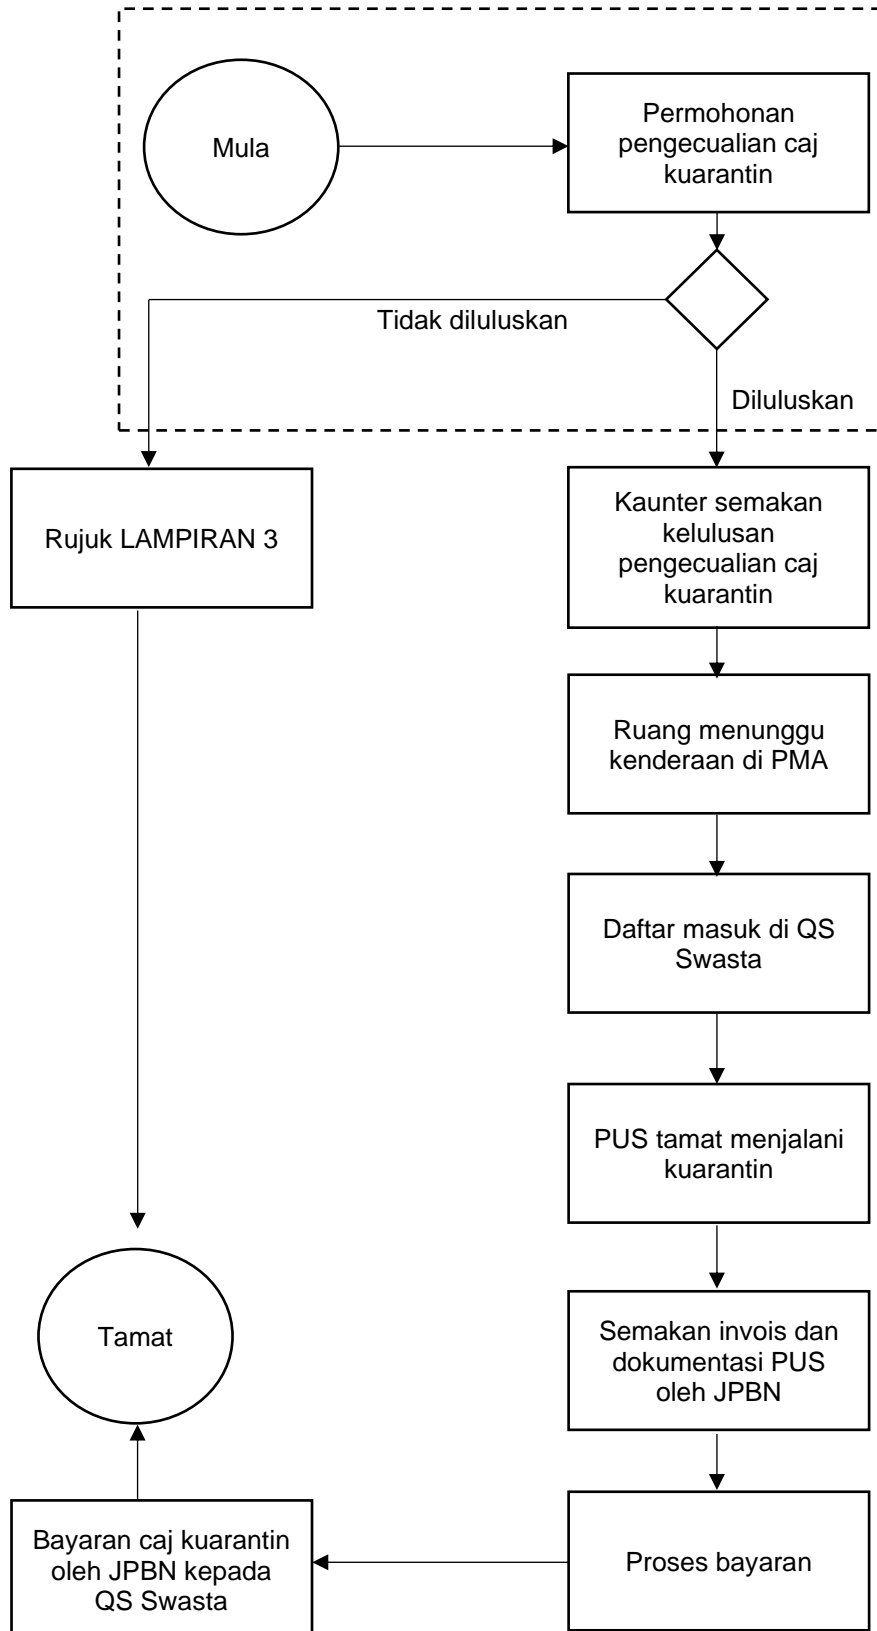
Mula

Permohonan pengecualian caj kuarantin

Tidak diluluskan

Diluluskan

Rujuk LAMPIRAN 3

Kaunter semakan kelulusan pengecualian caj kuarantin

Ruang menunggu kenderaan di PMA

Daftar masuk di QS Swasta

PUS tamat menjalani kuarantin

Semakan invois dan dokumentasi PUS oleh JPBN

Tamat

Bayaran caj kuarantin oleh JPBN kepada QS Swasta

Proses bayaran